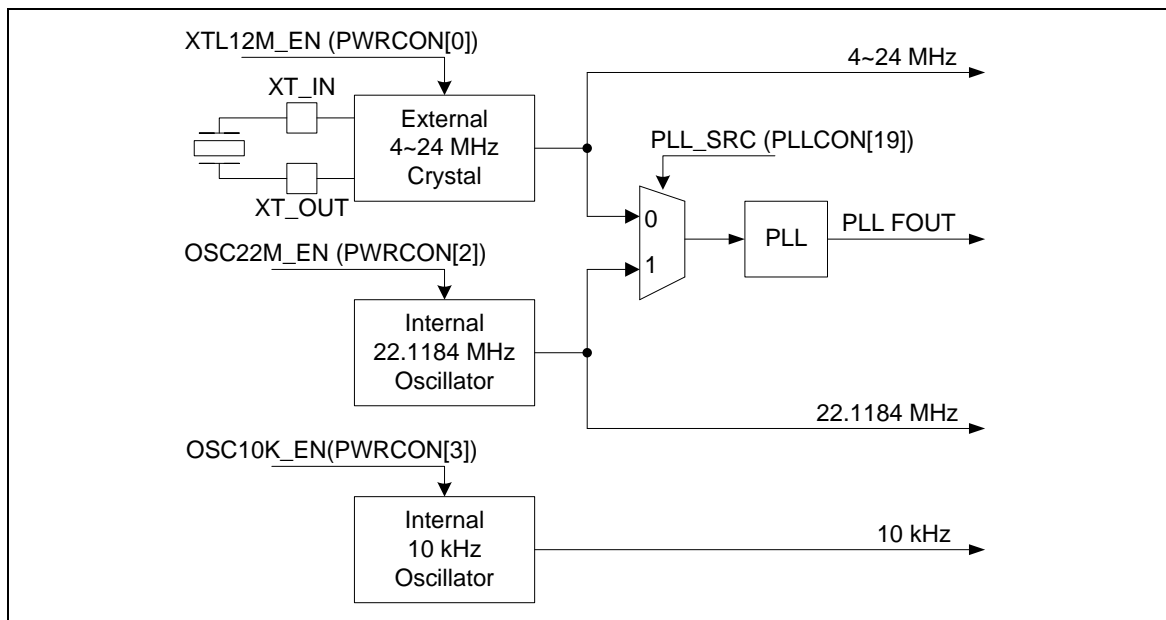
XTL12M_EN (PWRCON[0])

XT_IN

External
4~24 MHz
Crystal

XT_OUT

4~24 MHz

PLL_SRC (PLLCON[19])

0

1

PLL

PLL FOUT

OSC22M_EN (PWRCON[2])

Internal
22.1184 MHz
Oscillator

22.1184 MHz

OSC10K_EN(PWRCON[3])

Internal
10 kHz
Oscillator

10 kHz